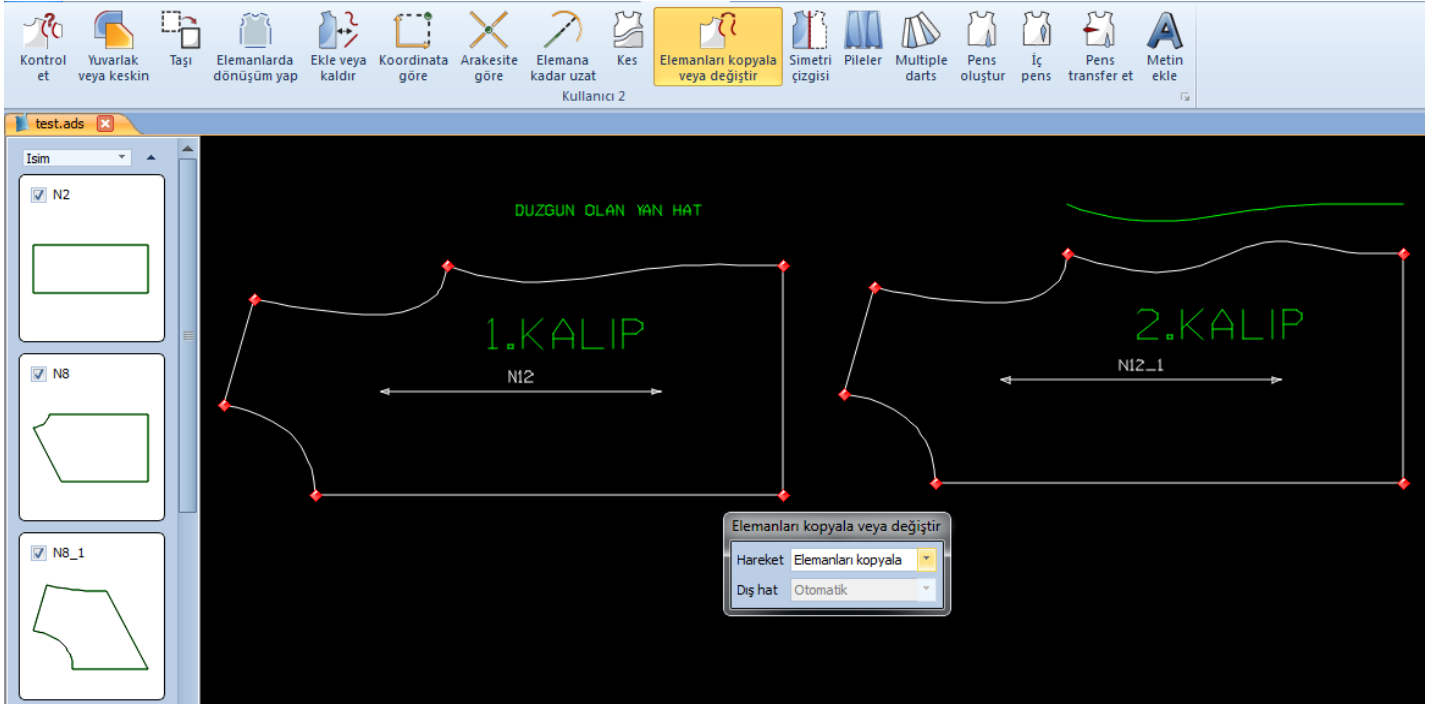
Kontrol et
Yuvarlak veya keskin
Taşı
Elemanlarda dönüşüm yap
Ekle veya kaldır
Koordinata göre
Arakesite göre
Elemana kadar uzat
Kes
Elemanları kopyala veya değiştir
Simetri çizgisi
Pileler
Multiple darts
Pens oluştur
İç pens
Pens transfer et
Metin ekle
Kullanıcı 2

test.ads

Isim

N2

N8

N8_1

DUZGUN OLAN YAN HAT

1.KALIP

N12

2.KALIP

N12_1

Elemanları kopyala veya değiştir
Hareket Elemanları kopyala
Dış hat Otomatik